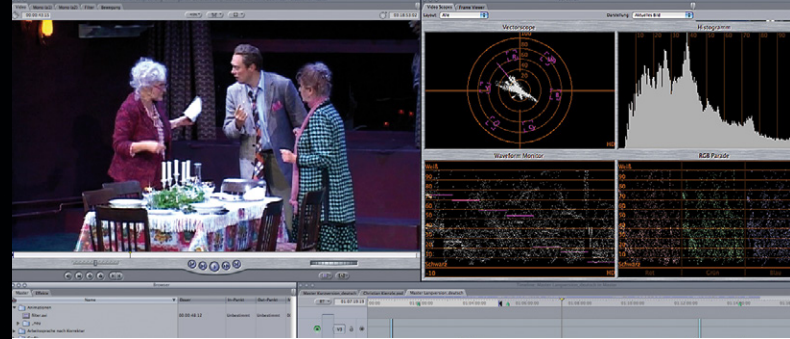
Video | Mono (a1) | Mono (a2) | Filter | Bewegung

Video Scopes | Frame Viewer

Layout: Alle

Darstellung: Aktuelles Bild

Vectorscope

Histogramm

Waveform Monitor

RGB Parade

Weiß

100

90

80

70

60

50

40

30

20

10

0

Schwarz

Browser

Name

Dauer

In-Punkt

Out-Punkt

Animationen

Arbeitssequenz nach Korrektur

00:05:45:12

Unbestimmt

Unbestimmt

Projekt

Effekte

V1

V2

01:00:00:00

01:07:28:19